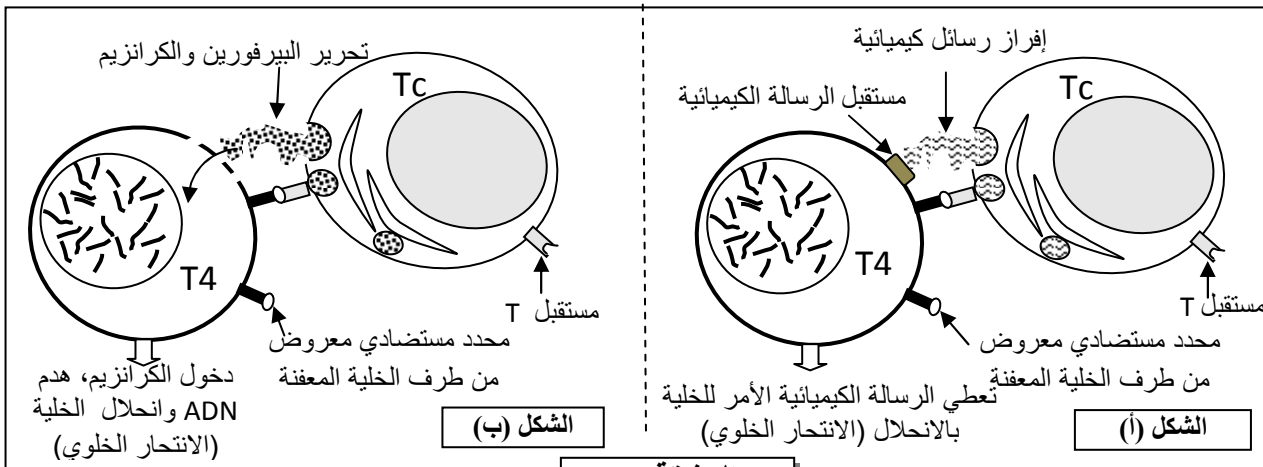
تحرير البيرفورين والكرانزيم

Tc

T4

مستقبل T

محدد مستضادي معروض من طرف الخلية المعفنة

دخول الكرانزيم، هدم ADN وانحلال الخلية (الانتحار الخلوي)

الشكل (ب)

إفراز رسائل كيميائية

مستقبل الرسالة الكيميائية

Tc

T4

مستقبل T

محدد مستضادي معروض من طرف الخلية المعفنة

تعطي الرسالة الكيميائية الأمر للخلية بالانحلال (الانتحار الخلوي)

الشكل (أ)